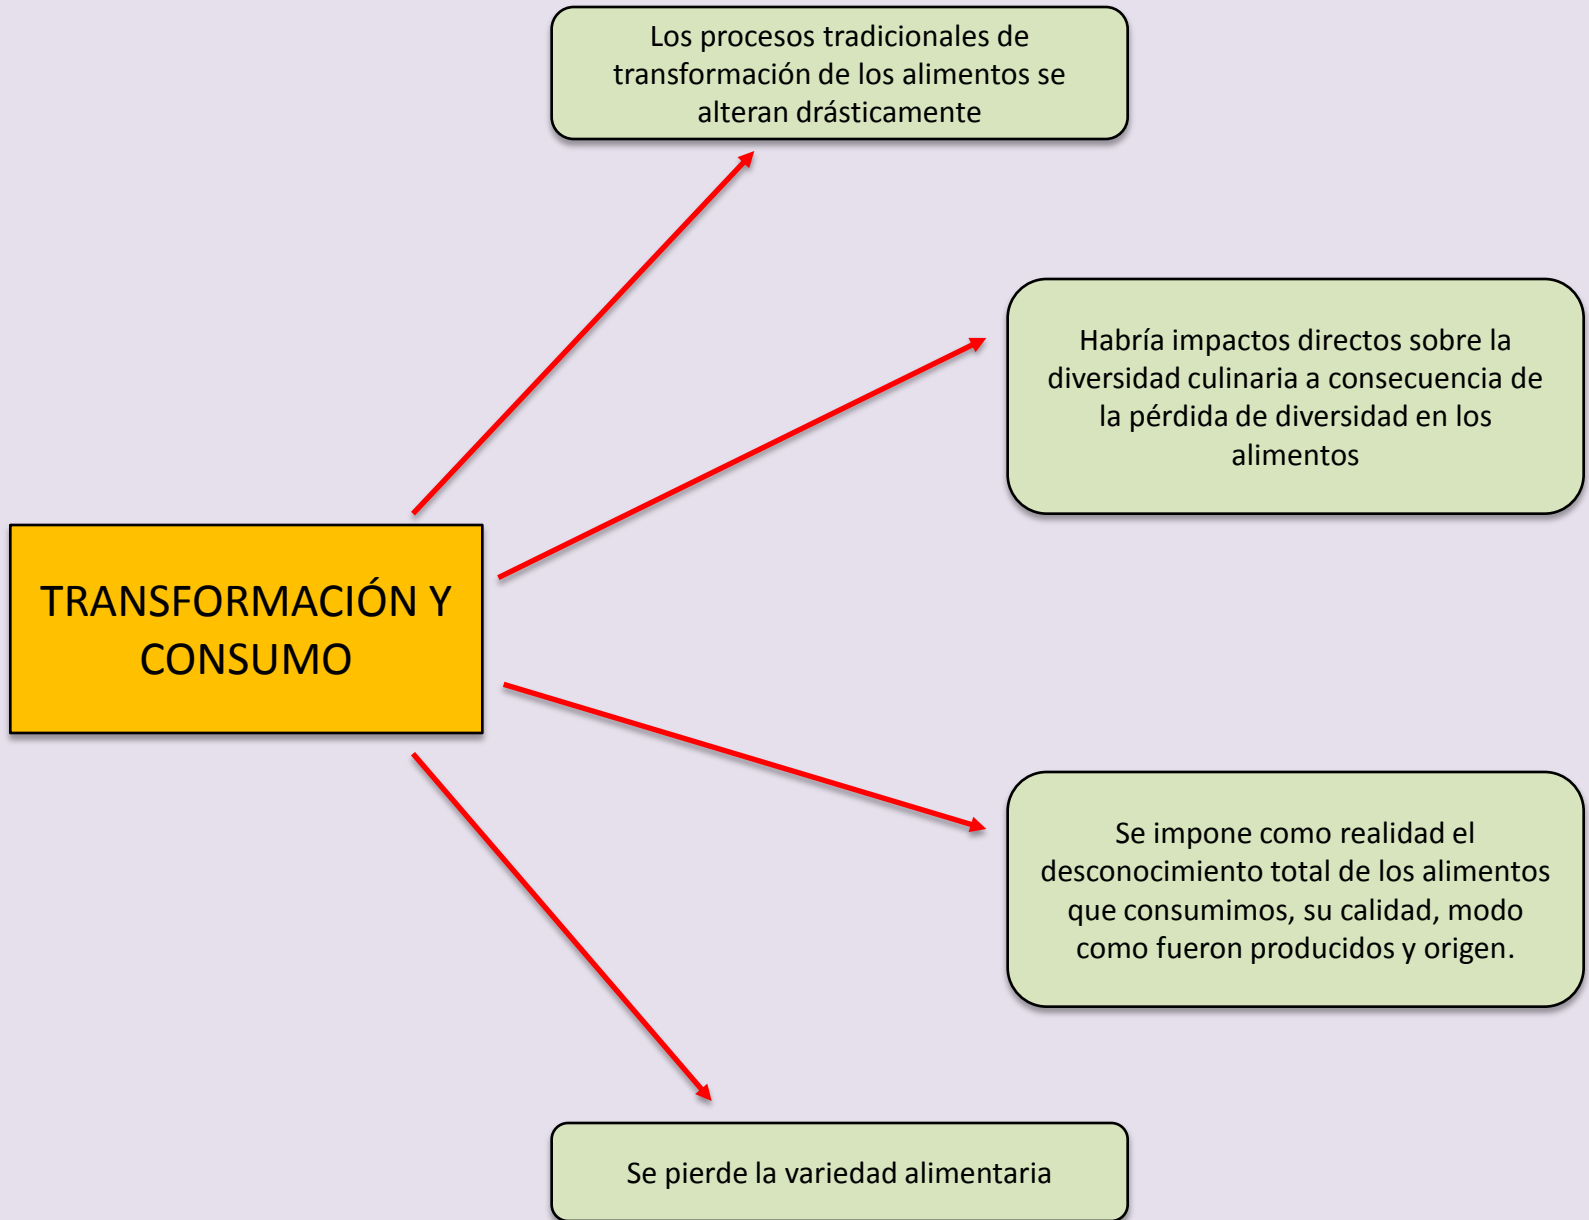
Los procesos tradicionales de transformación de los alimentos se alteran drásticamente

Habría impactos directos sobre la diversidad culinaria a consecuencia de la pérdida de diversidad en los alimentos

TRANSFORMACIÓN Y CONSUMO

Se impone como realidad el desconocimiento total de los alimentos que consumimos, su calidad, modo como fueron producidos y origen.

Se pierde la variedad alimentaria